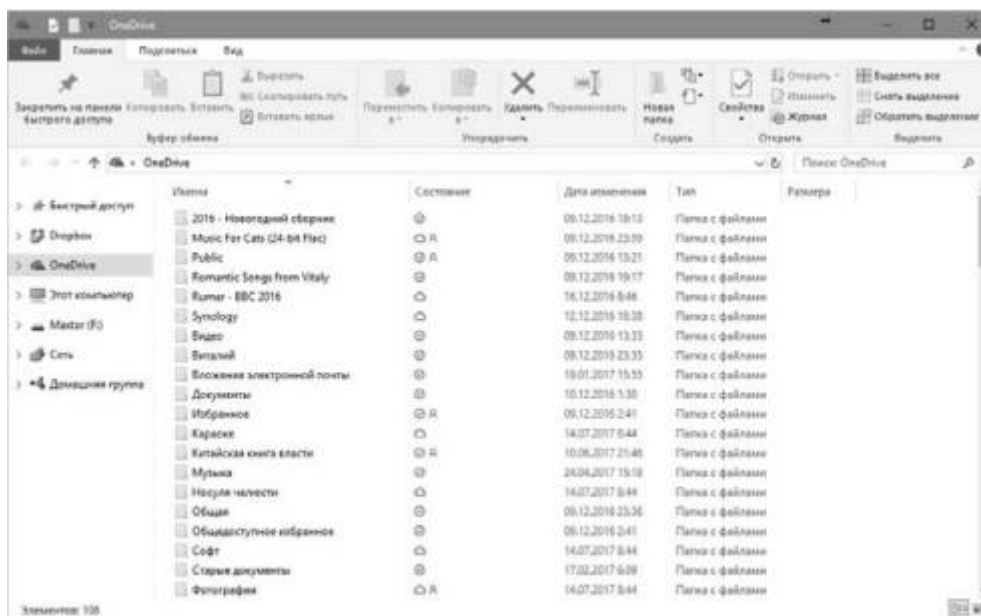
OneDrive

Файл | Главная | Поделиться | Вид

Закрепить на панели быстрого доступа | Копировать | Вставить | Вырезать | Скопировать путь | Вставить ярлык
Буфер обмена

Переместить в | Копировать в | Удалить | Переименовать
Упорядочить

Новая папка
Создать

Свойства | Открыть | Изменить | Журнал
Открыть

Выделить все | Снять выделение | Обратить выделение
Выделить

OneDrive | Поиск: OneDrive

Быстрый доступ
Dropbox
OneDrive
Этот компьютер
Master (F:)
Сеть
Домашняя группа

| Имя | Состояние | Дата изменения | Тип | Размер |
|---|---|---|---|---|
| 2016 - Новогодний сборник | | 09.12.2016 18:13 | Папка с файлами | |
| Music For Cats (24-bit Flac) | | 09.12.2016 23:59 | Папка с файлами | |
| Public | | 09.12.2016 13:21 | Папка с файлами | |
| Romantic Songs from Vitaly | | 09.12.2016 19:17 | Папка с файлами | |
| Rumer - BBC 2016 | | 16.12.2016 8:46 | Папка с файлами | |
| Synology | | 12.12.2016 18:38 | Папка с файлами | |
| Видео | | 09.12.2016 13:33 | Папка с файлами | |
| Виталий | | 09.12.2016 23:35 | Папка с файлами | |
| Вложения электронной почты | | 19.01.2017 15:55 | Папка с файлами | |
| Документы | | 10.12.2016 1:30 | Папка с файлами | |
| Избранное | | 09.12.2016 2:41 | Папка с файлами | |
| Караоке | | 14.07.2017 8:44 | Папка с файлами | |
| Китайская книга власти | | 10.06.2017 21:46 | Папка с файлами | |
| Музыка | | 24.04.2017 15:18 | Папка с файлами | |
| Несули челюсти | | 14.07.2017 8:44 | Папка с файлами | |
| Общая | | 09.12.2016 23:36 | Папка с файлами | |
| Общедоступное избранное | | 09.12.2016 2:41 | Папка с файлами | |
| Софт | | 14.07.2017 8:44 | Папка с файлами | |
| Старые документы | | 17.02.2017 6:09 | Папка с файлами | |
| Фотографии | | 14.07.2017 8:44 | Папка с файлами | |

Элементов: 108